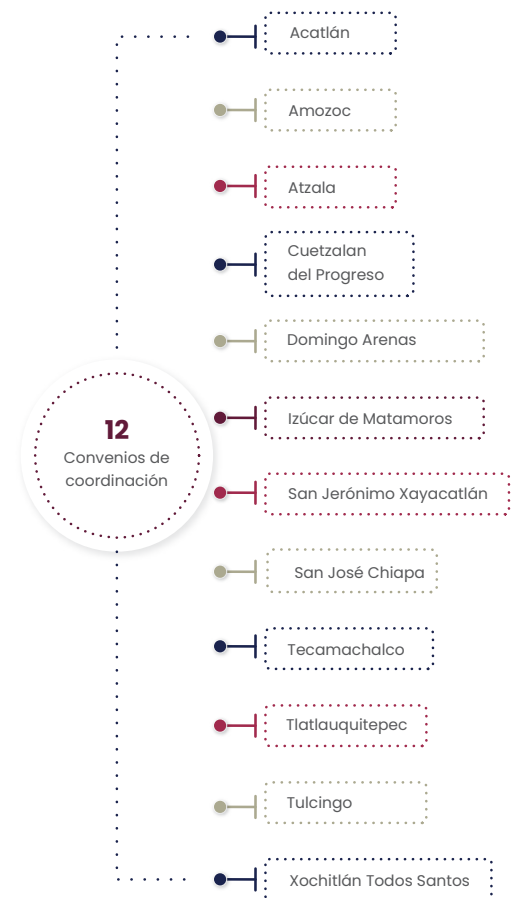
12
Convenios de coordinación

Acatlán

Amozoc

Atzala

Cuetzalan del Progreso

Domingo Arenas

Izúcar de Matamoros

San Jerónimo Xayacatlán

San José Chiapa

Tecamachalco

Tlatlauquitepec

Tulcingo

Xochitlán Todos Santos